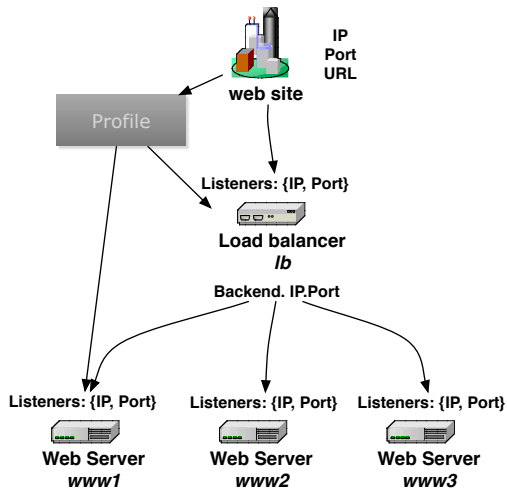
IP
Port
URL

web site

Profile

Listeners: {IP, Port}

Load balancer
*lb*

Backend. IP.Port

Listeners: {IP, Port}
Web Server
*www1*

Listeners: {IP, Port}
Web Server
*www2*

Listeners: {IP, Port}
Web Server
*www3*